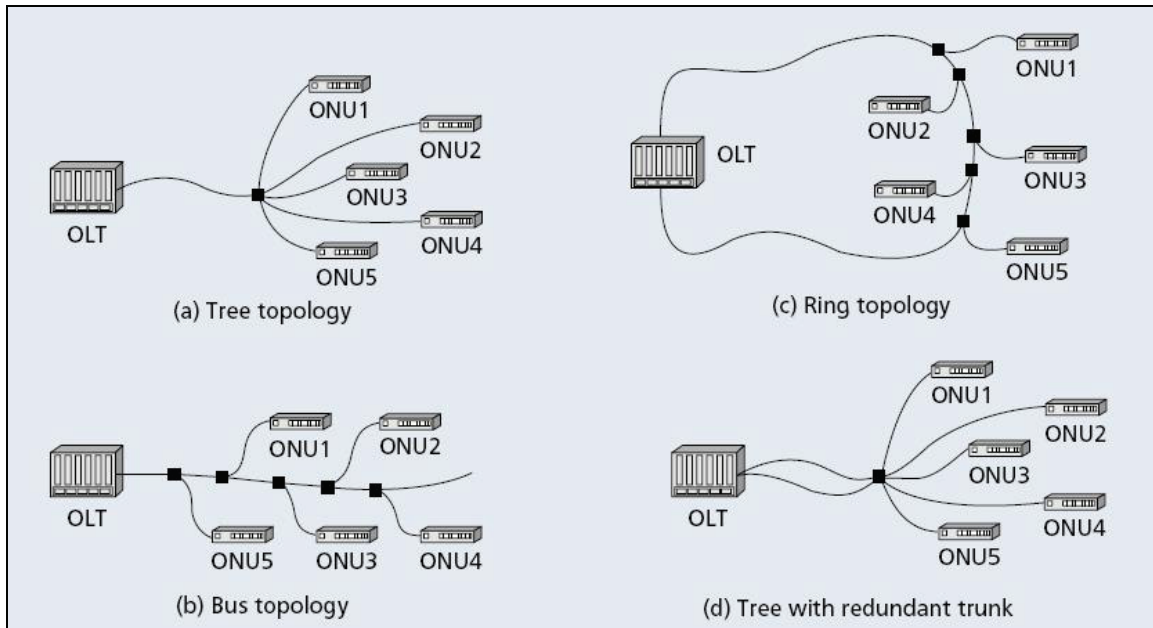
ONU1
ONU2
OLT
ONU3
ONU4
ONU5
(a) Tree topology

ONU1
ONU2
OLT
ONU3
ONU4
ONU5
(c) Ring topology

ONU1
ONU2
OLT
ONU5
ONU3
ONU4
(b) Bus topology

ONU1
ONU2
ONU3
OLT
ONU4
ONU5
(d) Tree with redundant trunk